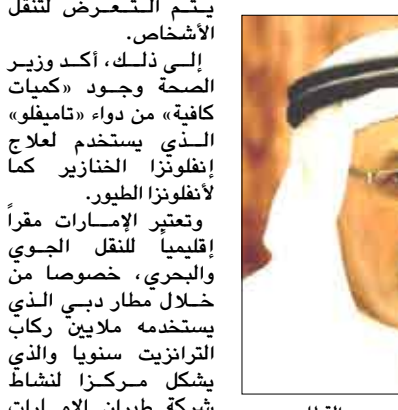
يتم التعرض لتنقل الأشخاص.

إلى ذلك، أكد وزير الصحة وجود «كميات كافية» من دواء «تاميفلو» الذي يستخدم لعلاج إنفلونزا الخنازير كما لأنفلونزا الطيور.

وتعتبر الإمارات مقراً إقليمياً للنقل الجوي والبحري، خصوصا من خلال مطار دبي الذي يستخدمه ملايين ركاب الترانزيت سنويا والذي يشكل مركزا لنشاط شركة طيران الإمارات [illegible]

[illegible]